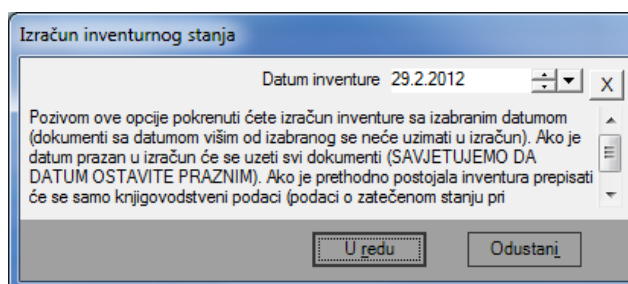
Izračun inventurnog stanja

Datum inventure 29.2.2012

X

Pozivom ove opcije pokrenuti ćete izračun inventure sa izabranim datumom (dokumenti sa datumom višim od izabranog se neće uzimati u izračun). Ako je datum prazan u izračun će se uzeti svi dokumenti (SAVJETUJEMO DA DATUM OSTAVITE PRAZNIM). Ako je prethodno postojala inventura prepisati će se samo knjigovodstveni podaci (podaci o zatečenom stanju pri

U redu

Odustani